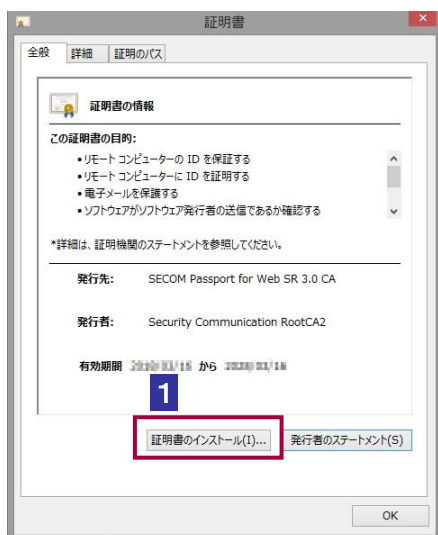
証明書

全般 詳細 証明のパス

証明書の情報

この証明書の目的:

•リモート コンピューターの ID を保証する
•リモート コンピューターに ID を証明する
•電子メールを保護する
•ソフトウェアがソフトウェア発行者の送信であるか確認する

*詳細は、証明機関のステートメントを参照してください。

発行先: SECOM Passport for Web SR 3.0 CA

発行者: Security Communication RootCA2

有効期間 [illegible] から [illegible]

1

証明書のインストール(I)... 発行者のステートメント(S)

OK